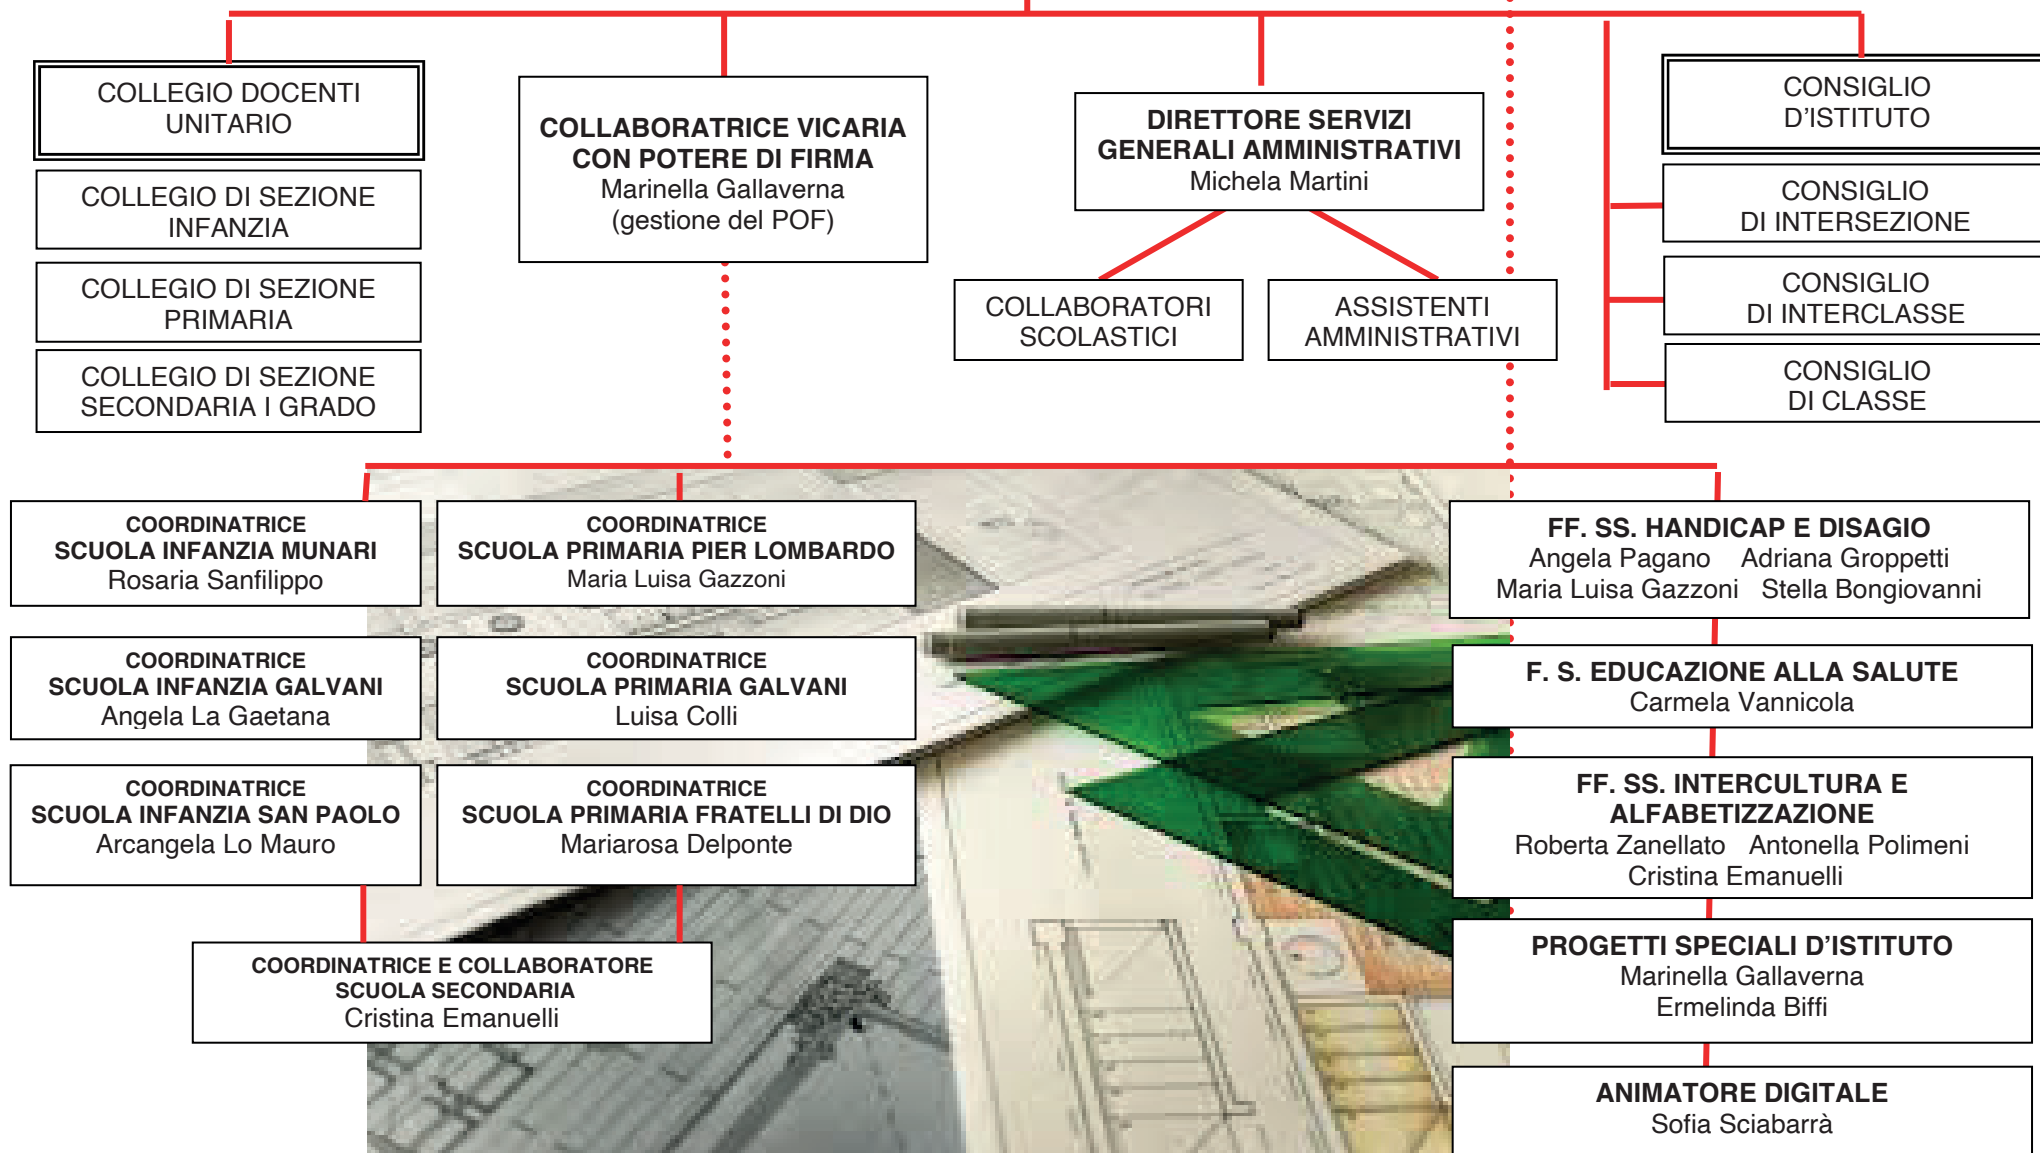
COLLEGIO DOCENTI UNITARIO

COLLEGIO DI SEZIONE INFANZIA

COLLEGIO DI SEZIONE PRIMARIA

COLLEGIO DI SEZIONE SECONDARIA I GRADO

COLLABORATRICE VICARIA CON POTERE DI FIRMA
Marinella Gallaverna
(gestione del POF)

DIRETTORE SERVIZI GENERALI AMMINISTRATIVI
Michela Martini

COLLABORATORI SCOLASTICI

ASSISTENTI AMMINISTRATIVI

CONSIGLIO D'ISTITUTO

CONSIGLIO DI INTERSEZIONE

CONSIGLIO DI INTERCLASSE

CONSIGLIO DI CLASSE

COORDINATRICE
SCUOLA INFANZIA MUNARI
Rosaria Sanfilippo

COORDINATRICE
SCUOLA PRIMARIA PIER LOMBARDO
Maria Luisa Gazzoni

COORDINATRICE
SCUOLA INFANZIA GALVANI
Angela La Gaetana

COORDINATRICE
SCUOLA PRIMARIA GALVANI
Luisa Colli

COORDINATRICE
SCUOLA INFANZIA SAN PAOLO
Arcangela Lo Mauro

COORDINATRICE
SCUOLA PRIMARIA FRATELLI DI DIO
Mariarosa Delponte

COORDINATRICE E COLLABORATORE
SCUOLA SECONDARIA
Cristina Emanuelli

FF. SS. HANDICAP E DISAGIO
Angela Pagano Adriana Groppetti
Maria Luisa Gazzoni Stella Bongiovanni

F. S. EDUCAZIONE ALLA SALUTE
Carmela Vannicola

FF. SS. INTERCULTURA E ALFABETIZZAZIONE
Roberta Zanellato Antonella Polimeni
Cristina Emanuelli

PROGETTI SPECIALI D'ISTITUTO
Marinella Gallaverna
Ermelinda Biffi

ANIMATORE DIGITALE
Sofia Sciabarrà